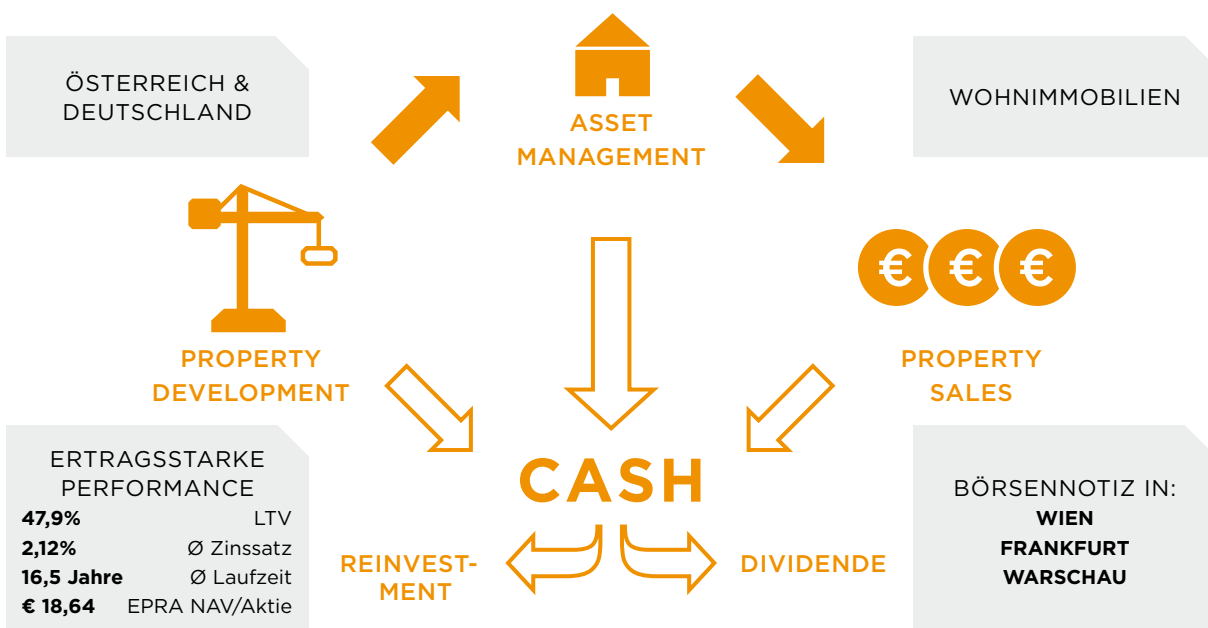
ÖSTERREICH & DEUTSCHLAND

ASSET MANAGEMENT

WOHNIMMOBILIEN

PROPERTY DEVELOPMENT

€ € €

PROPERTY SALES

ERTRAGSSTARKE PERFORMANCE

| | |
|---|---|
| **47,9%** | LTV |
| **2,12%** | Ø Zinssatz |
| **16,5 Jahre** | Ø Laufzeit |
| **€ 18,64** | EPRA NAV/Aktie |

CASH

REINVESTMENT

DIVIDENDE

BÖRSENNOTIZ IN:
**WIEN**
**FRANKFURT**
**WARSCHAU**